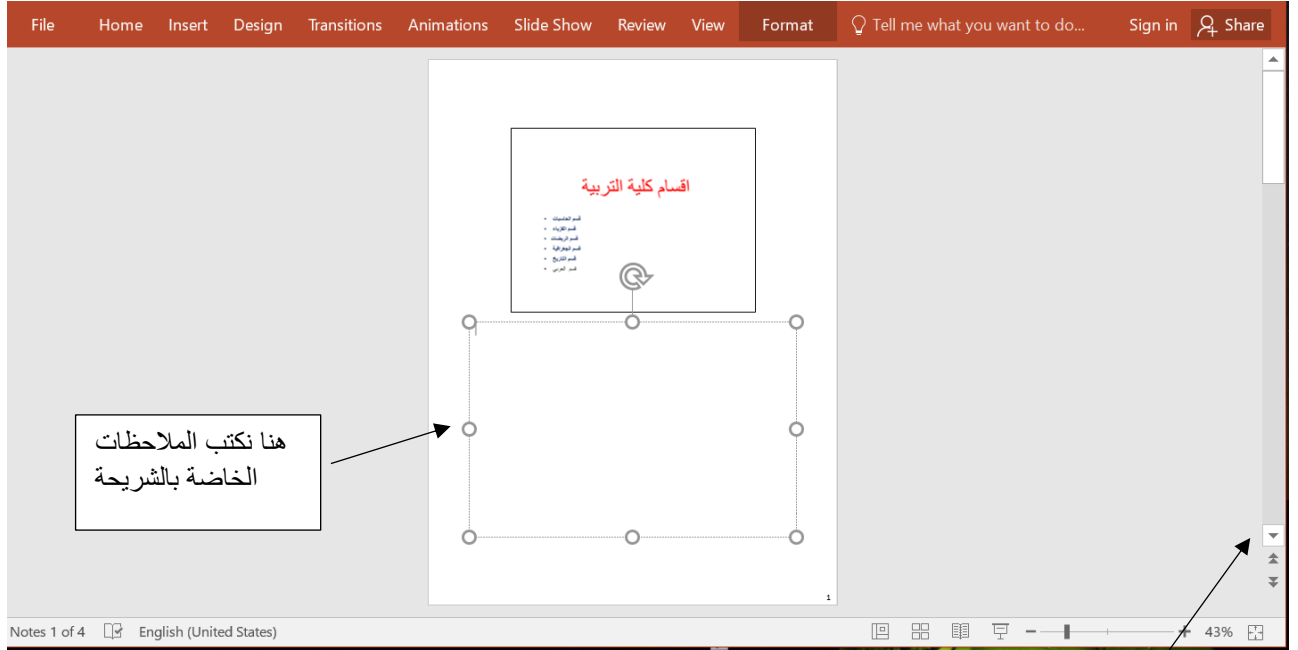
File Home Insert Design Transitions Animations Slide Show Review View Format Tell me what you want to do... Sign in Share

اقسام كلية التربية

- قسم الحاسبات
- قسم الفيزياء
- قسم الرياضيات
- قسم الجغرافية
- قسم التاريخ
- قسم العربي

هنا نكتب الملاحظات الخاصة بالشريحة

1

Notes 1 of 4 English (United States) 43%